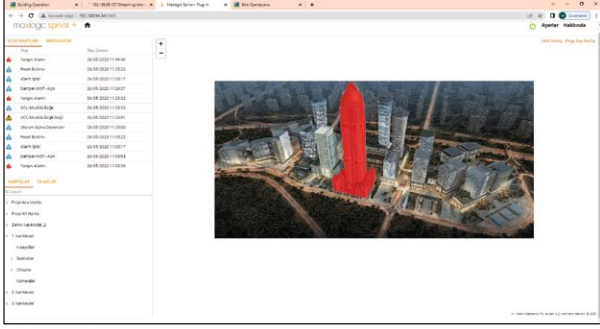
Building Operation | 192.168.99.107 Streaming Vid | Maxlogic Spinvir Plug-in | Bina Gezinpanu

Güvenli değil | 192.168.94.84:1003

maxlogic spinvir | Ayarlar | Hakkında

ALARM LISTESI | BILDIRIMLER

| | Tür | Olay Zamanı |
|---|---|---|
| | Yangın Alarmı | 26/05/2022 11:06:46 |
| | Reset Butonu | 26/05/2022 11:23:22 |
| | Alarm İptal | 26/05/2022 11:23:17 |
| | Damper ARIZ-Açık | 26/05/2022 11:23:37 |
| | Yangın Alarmı | 26/05/2022 11:23:52 |
| | SOL Modülü Bağlı | 26/05/2022 11:23:53 |
| | SOL Modülü Bağlı Değil | 26/05/2022 11:23:41 |
| | Ofis/um Açma Sensörü | 26/05/2022 11:23:00 |
| | Reset Butonu | 26/05/2022 11:23:22 |
| | Alarm İptal | 26/05/2022 11:23:17 |
| | Damper ARIZ-Açık | 26/05/2022 11:23:54 |
| | Yangın alarmı | 26/05/2022 11:23:56 |

KATMANLAR | FİLTRELER

Proje Ana Harita
Proje A1 Harita
Zemin Katlarda_2
1. Kat Modeli
Vanalar
Sprinkler
Dedektör
Kameralar
2. Kat Modeli
3. Kat Modeli

+
−

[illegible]